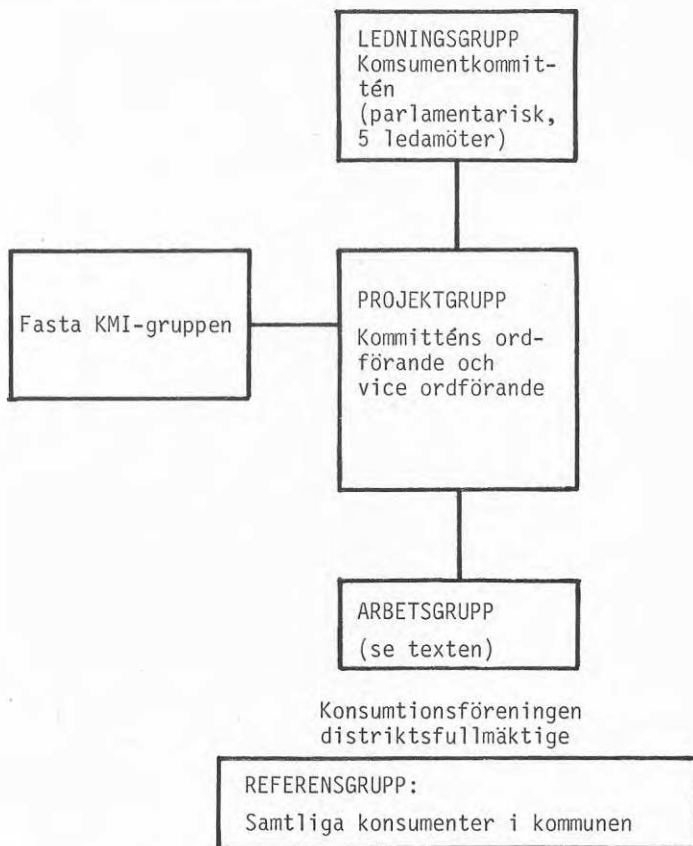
LEDNINGSGRUPP
Komsumentkommittén
(parlamentarisk, 5 ledamöter)

Fasta KMI-gruppen

PROJEKTGRUPP
Kommitténs ordförande och vice ordförande

ARBETSGRUPP
(se texten)

Konsumtionsföreningen distriktsfullmäktige

REFERENSGRUPP:
Samtliga konsumenter i kommunen